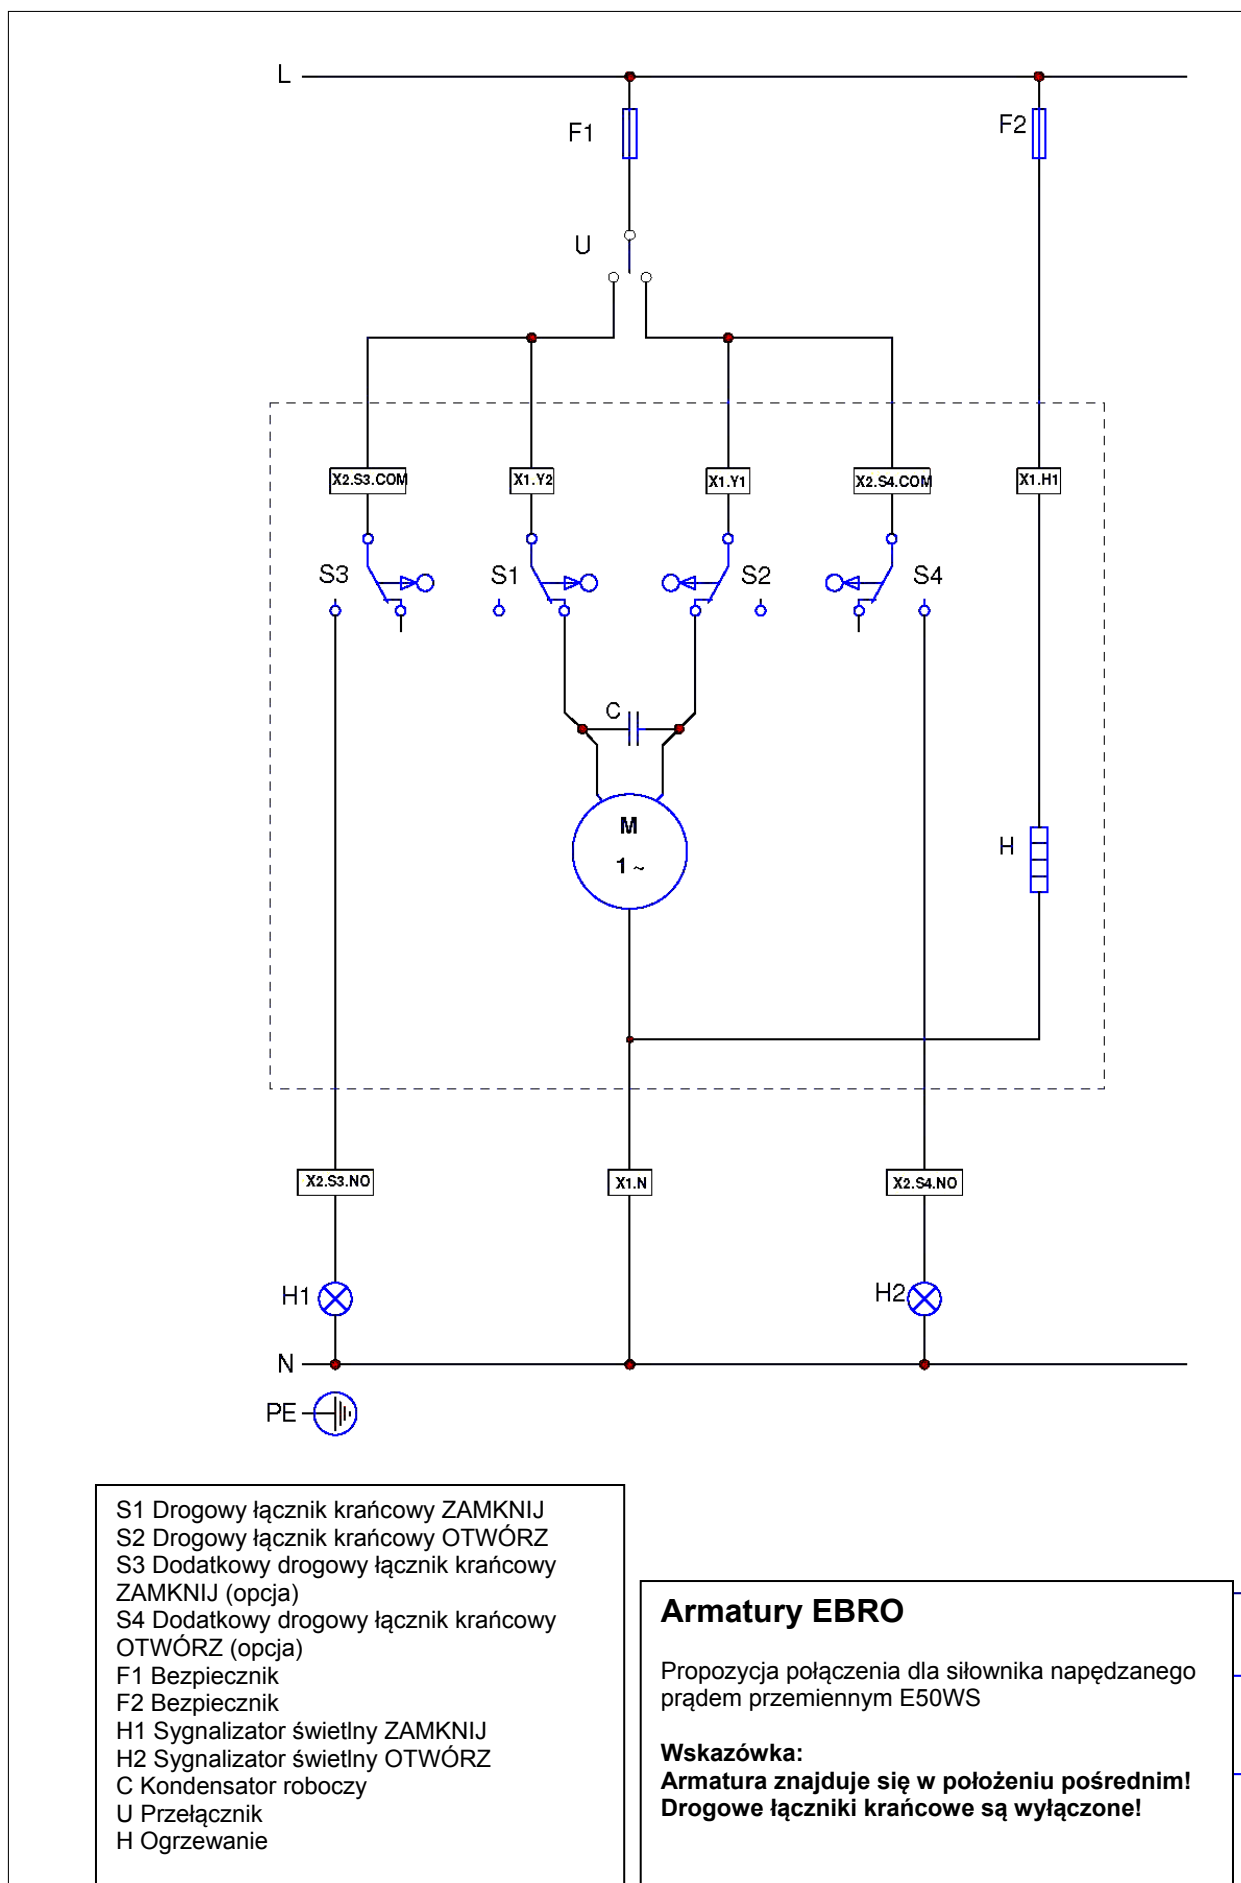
L

F1

F2

U

X2.S3.COM

X1.Y2

X1.Y1

X2.S4.COM

X1.H1

S3

S1

S2

S4

C

M
1 ~

H

X2.S3.NO

X1.N

X2.S4.NO

H1

H2

N

PE

S1 Drogowy łącznik krańcowy ZAMKNIJ
S2 Drogowy łącznik krańcowy OTWÓRZ
S3 Dodatkowy drogowy łącznik krańcowy ZAMKNIJ (opcja)
S4 Dodatkowy drogowy łącznik krańcowy OTWÓRZ (opcja)
F1 Bezpiecznik
F2 Bezpiecznik
H1 Sygnalizator świetlny ZAMKNIJ
H2 Sygnalizator świetlny OTWÓRZ
C Kondensator roboczy
U Przełącznik
H Ogrzewanie

Armatury EBRO

Propozycja połączenia dla siłownika napędzanego prądem przemiennym E50WS

Wskazówka:
Armatura znajduje się w położeniu pośrednim!
Drogowe łączniki krańcowe są wyłączone!